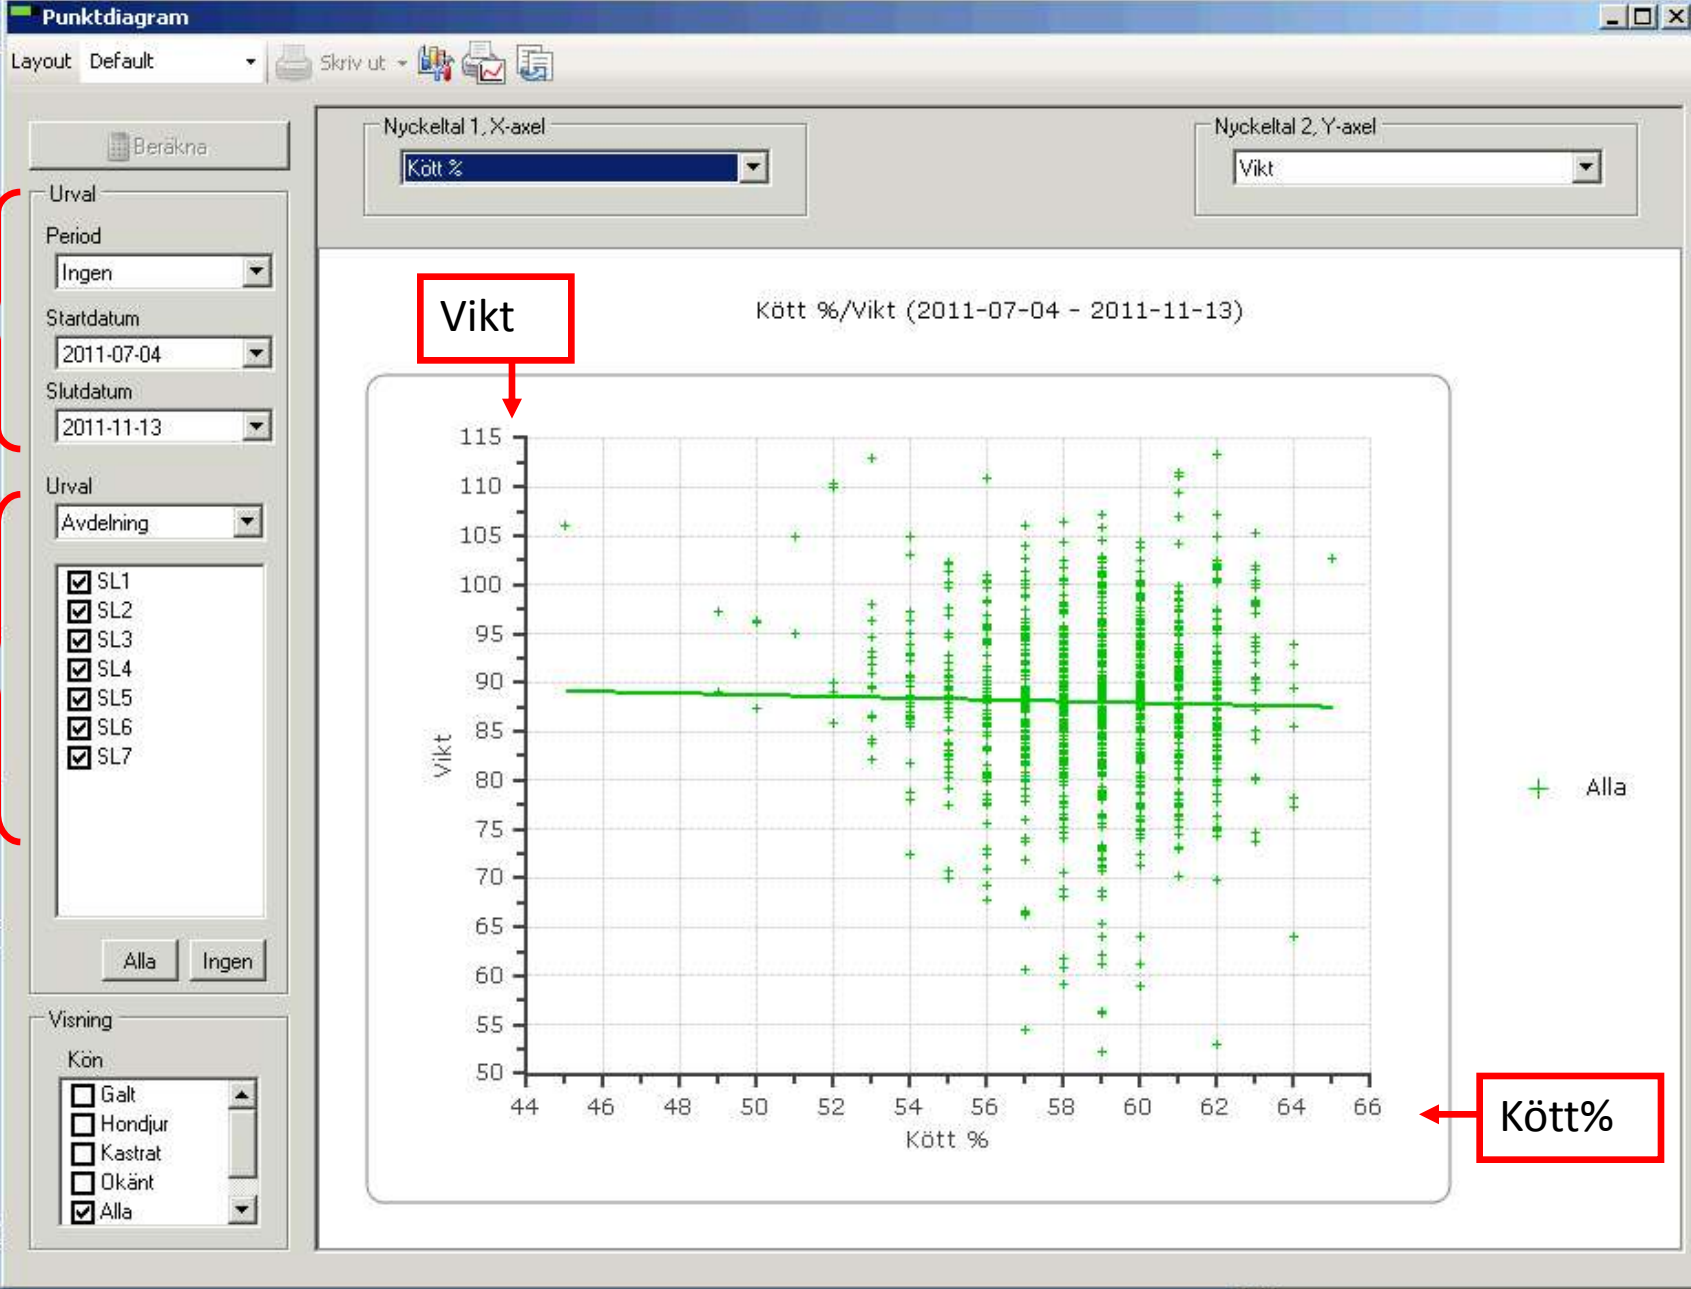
Punktdiagram

Layout Default

Skriv ut

Beräkna

Urval

Period

Ingen

Startdatum

2011-07-04

Slutdatum

2011-11-13

Urval

Avdelning

SL1
SL2
SL3
SL4
SL5
SL6
SL7

Alla Ingen

Visning

Kön

Galt
Hondjur
Kastrat
Okänt
Alla

Nyckeltal 1, X-axel

Kött %

Nyckeltal 2, Y-axel

Vikt

Vikt

Kött %/Vikt (2011-07-04 - 2011-11-13)

115
110
105
100
95
90
85
80
75
70
65
60
55
50

Vikt

44 46 48 50 52 54 56 58 60 62 64 66

Kött %

Alla

Kött%